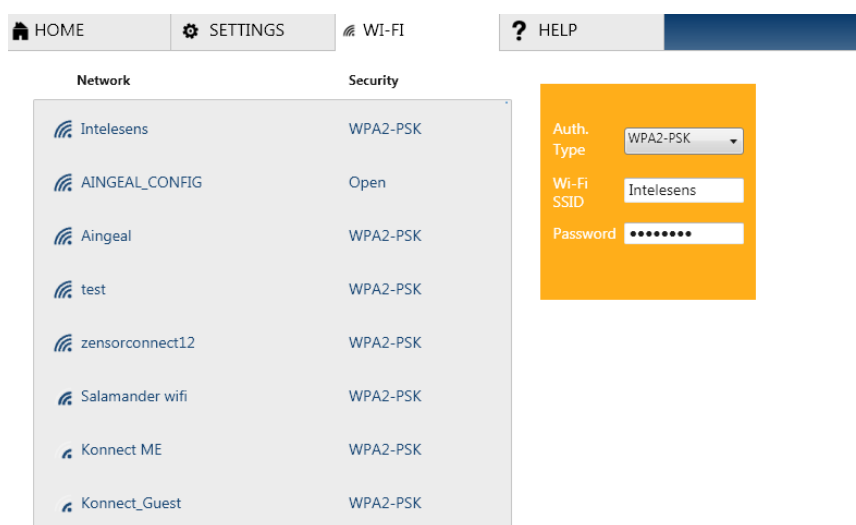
HOME
SETTINGS
WI-FI
HELP

| Network | Security |
|---|---|
| Intelesens | WPA2-PSK |
| AINGEAL_CONFIG | Open |
| Aingeal | WPA2-PSK |
| test | WPA2-PSK |
| zensorconnect12 | WPA2-PSK |
| Salamander wifi | WPA2-PSK |
| Konnect ME | WPA2-PSK |
| Konnect_Guest | WPA2-PSK |

Auth. Type WPA2-PSK
Wi-Fi SSID Intelesens
Password ••••••••